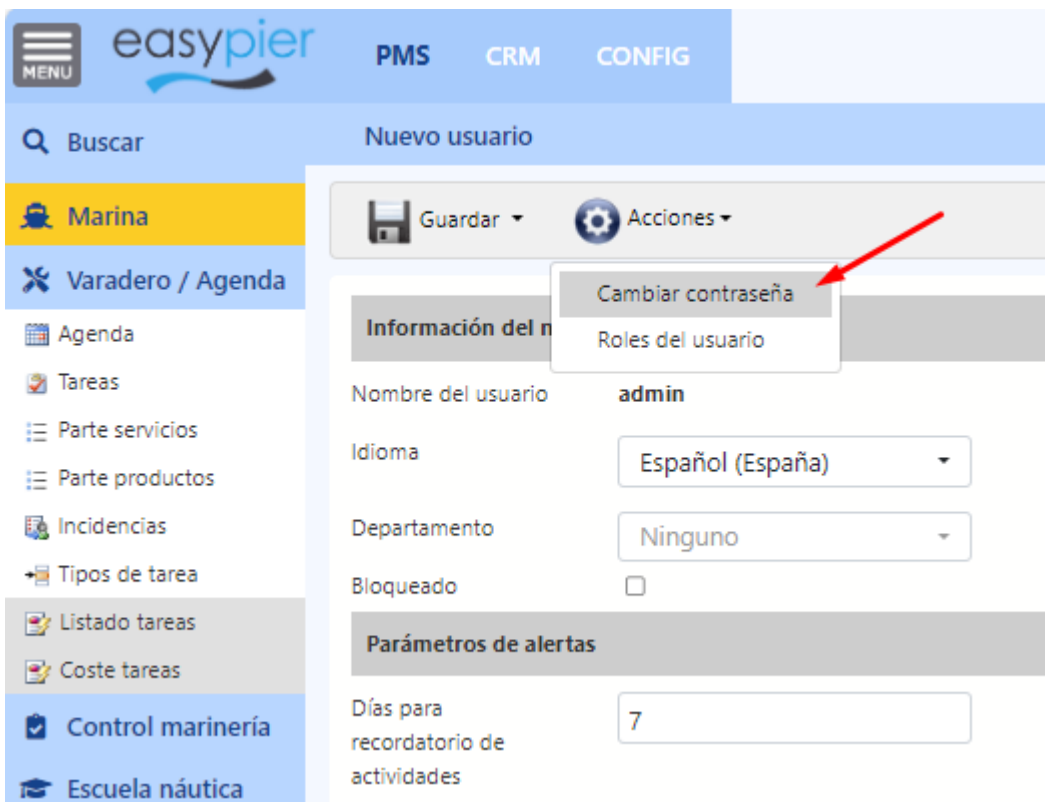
MENU easypier PMS CRM CONFIG

Buscar

Nuevo usuario

Marina

Guardar ▾ Acciones ▾

Varadero / Agenda

Cambiar contraseña

Roles del usuario

Agenda

Información del m

Tareas

Parte servicios

Parte productos

Incidencias

Tipos de tarea

Listado tareas

Coste tareas

Control marinería

Escuela náutica

Nombre del usuario admin

Idioma Español (España)

Departamento Ninguno

Bloqueado

Parámetros de alertas

Días para recordatorio de actividades 7